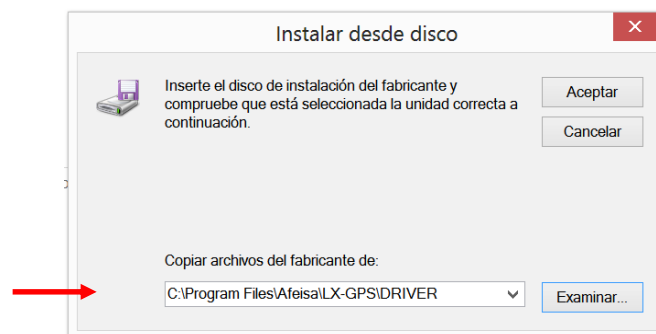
Instalar desde disco

Inserte el disco de instalación del fabricante y compruebe que está seleccionada la unidad correcta a continuación.

Aceptar

Cancelar

Copiar archivos del fabricante de:

C:\Program Files\Afeisa\LX-GPS\DRIVER

Examinar...